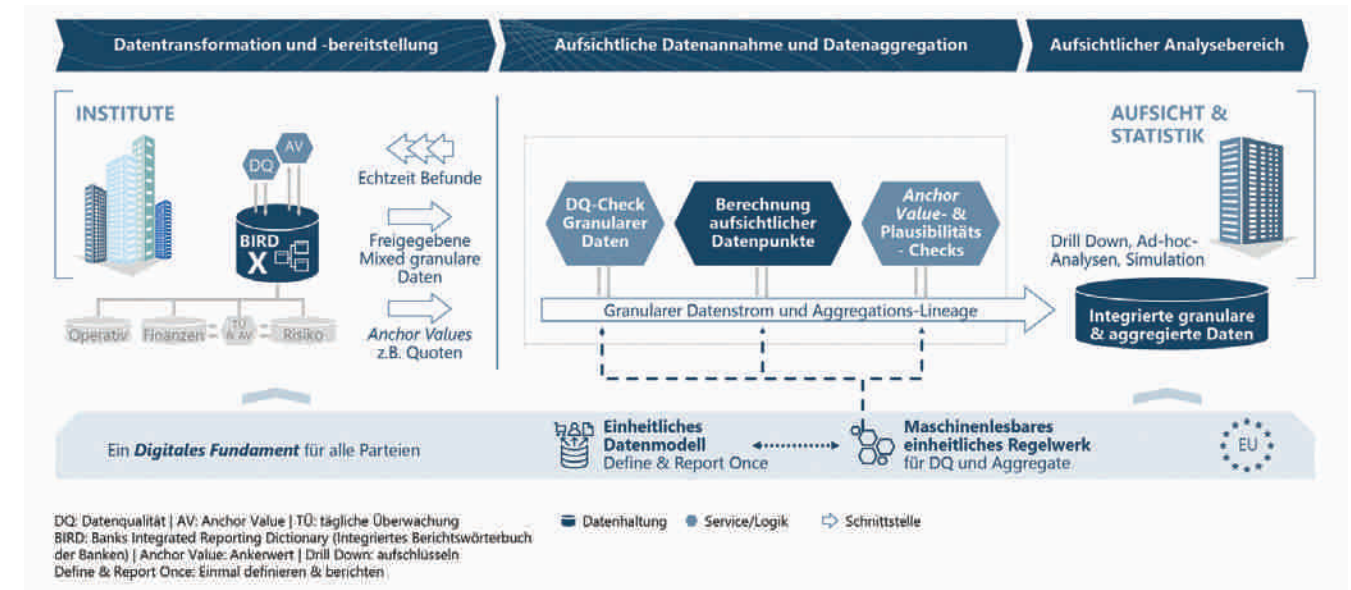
Datentransformation und -bereitstellung

Aufsichtliche Datenannahme und Datenaggregation

Aufsichtlicher Analysebereich

INSTITUTE

DQ

AV

BIRD X

Operativ

Finanzen

TÜ & AV

Risiko

Echtzeit Befunde

Freigegebene Mixed granulare Daten

*Anchor Values* z.B. Quoten

DQ-Check Granularer Daten

Berechnung aufsichtlicher Datenpunkte

*Anchor Value*- & Plausibilitäts - Checks

Granularer Datenstrom und Aggregations-Lineage

AUFSICHT & STATISTIK

Drill Down, Ad-hoc-Analysen, Simulation

Integrierte granulare & aggregierte Daten

Ein ***Digitales Fundament*** für alle Parteien

**Einheitliches Datenmodell**
Define & Report Once

**Maschinenlesbares einheitliches Regelwerk**
für DQ und Aggregate

EU

DQ: Datenqualität | AV: Anchor Value | TÜ: tägliche Überwachung
BIRD: Banks Integrated Reporting Dictionary (Integriertes Berichtswörterbuch der Banken) | Anchor Value: Ankerwert | Drill Down: aufschlüsseln
Define & Report Once: Einmal definieren & berichten

Datenhaltung

Service/Logik

Schnittstelle